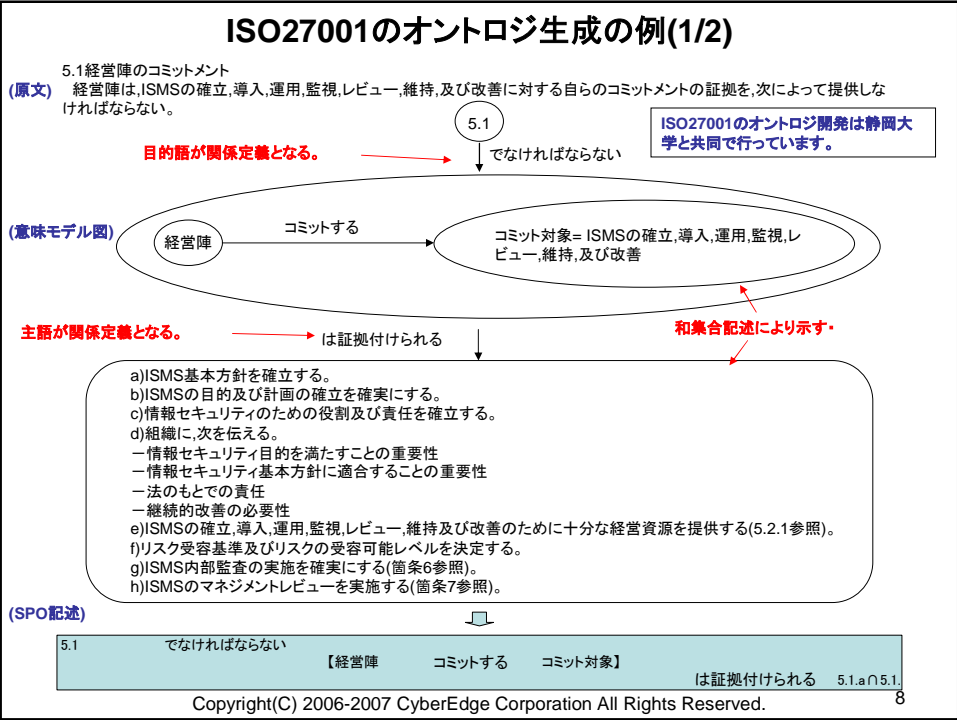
ISO27001のオントロジ生成の例(1/2)

(原文)

5.1経営陣のコミットメント
経営陣は,ISMSの確立,導入,運用,監視,レビュー,維持,及び改善に対する自らのコミットメントの証拠を,次によって提供しなければならない。

ISO27001のオントロジ開発は静岡大学と共同で行っています。

5.1

目的語が関係定義となる。

でなければならない

(意味モデル図)

経営陣

コミットする

コミット対象= ISMSの確立,導入,運用,監視,レビュー,維持,及び改善

主語が関係定義となる。

は証拠付けられる

和集合記述により示す・

a)ISMS基本方針を確立する。
b)ISMSの目的及び計画の確立を確実にする。
c)情報セキュリティのための役割及び責任を確立する。
d)組織に,次を伝える。
ー情報セキュリティ目的を満たすことの重要性
ー情報セキュリティ基本方針に適合することの重要性
ー法のもとでの責任
ー継続的改善の必要性
e)ISMSの確立,導入,運用,監視,レビュー,維持及び改善のために十分な経営資源を提供する(5.2.1参照)。
f)リスク受容基準及びリスクの受容可能レベルを決定する。
g)ISMS内部監査の実施を確実にする(箇条6参照)。
h)ISMSのマネジメントレビューを実施する(箇条7参照)。

(SPO記述)

5.1 でなければならない

【経営陣 コミットする コミット対象】

は証拠付けられる 5.1.a∩5.1.

Copyright(C) 2006-2007 CyberEdge Corporation All Rights Reserved.

8